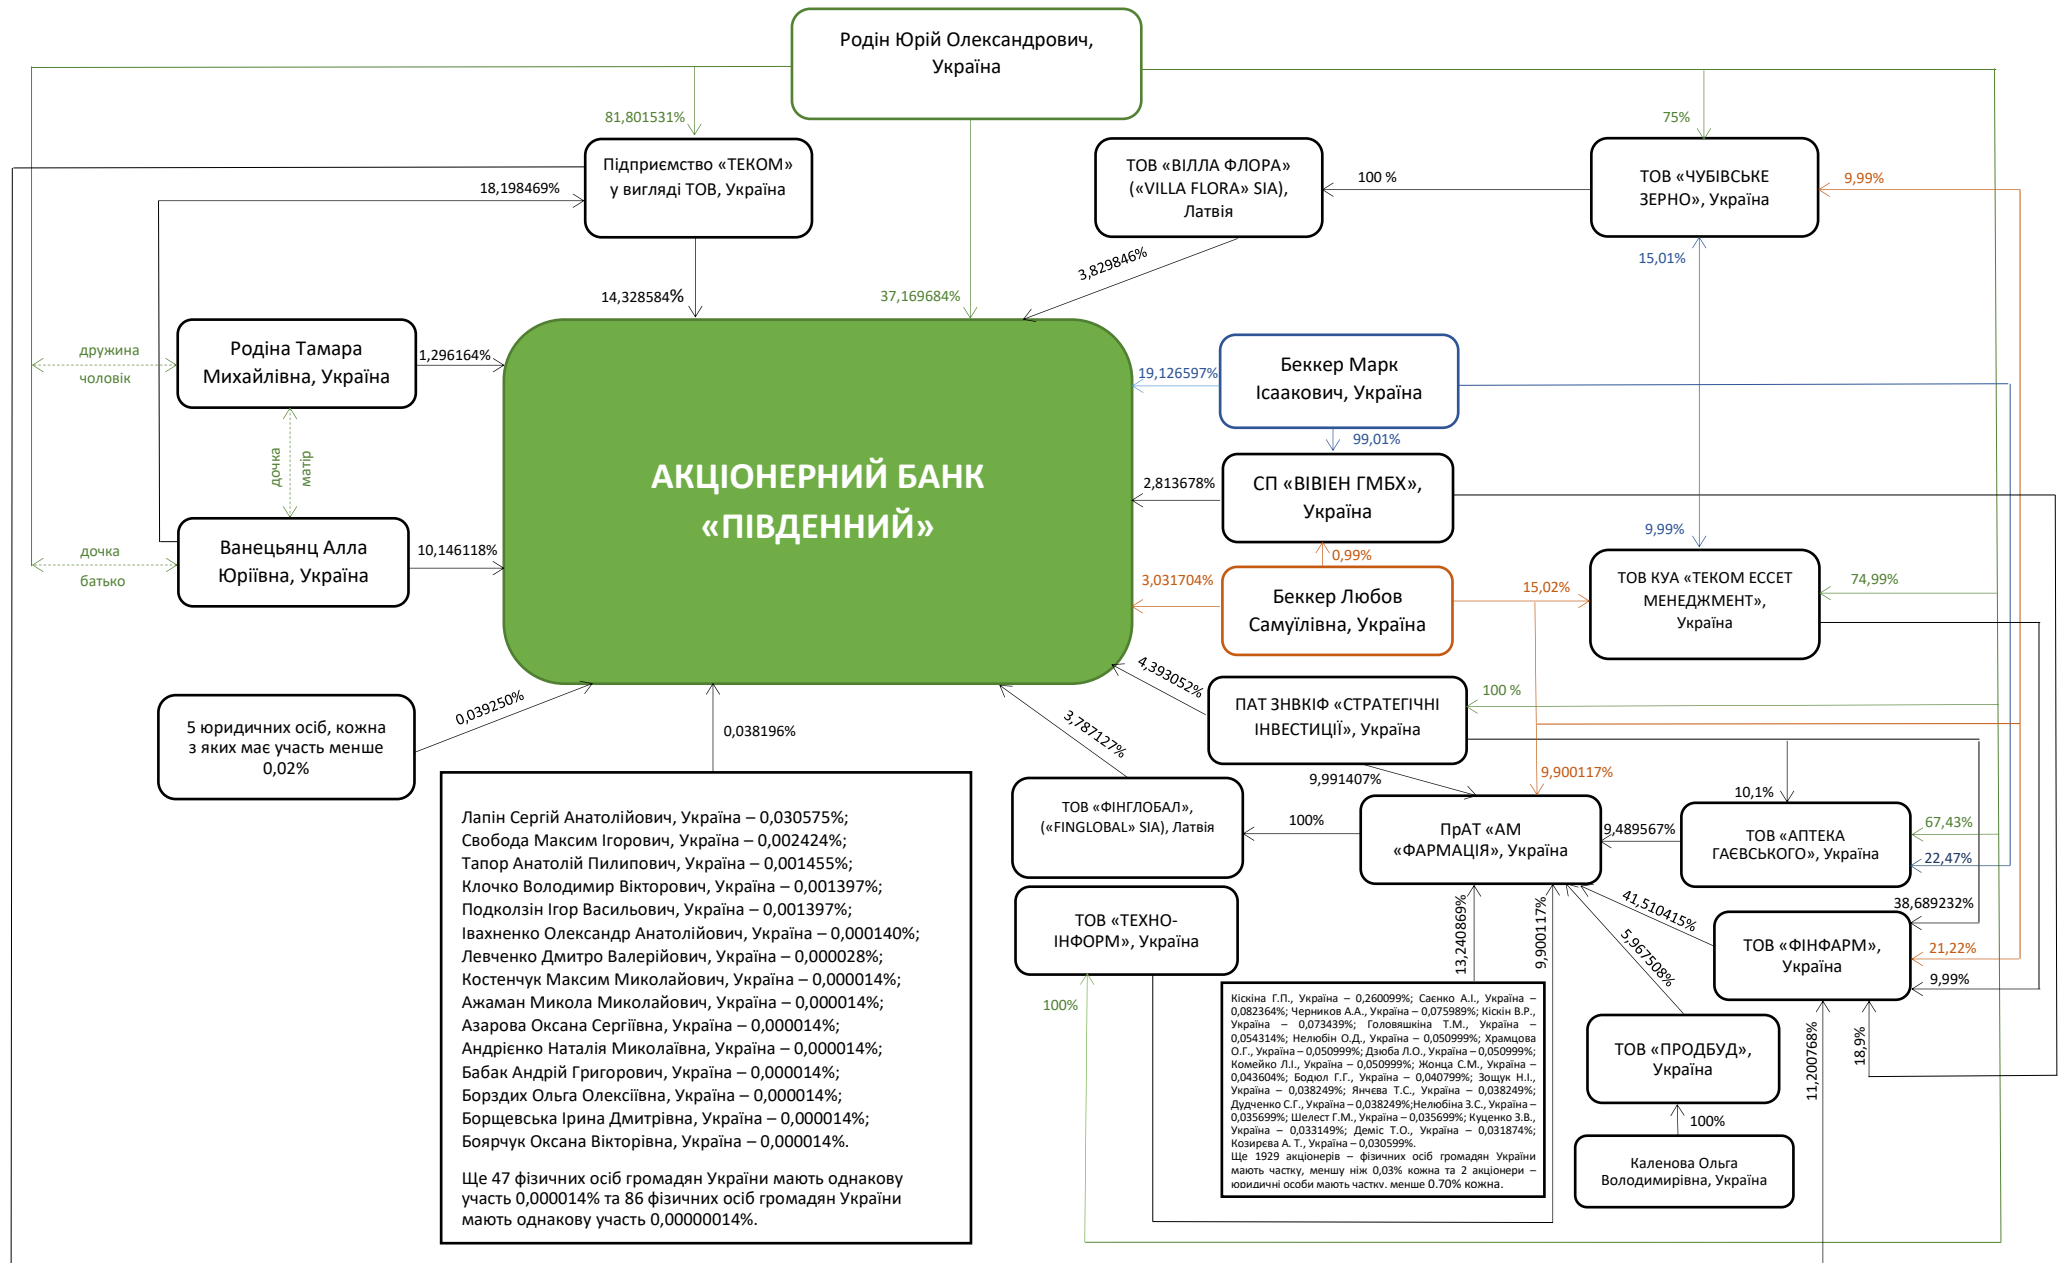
Родін Юрій Олександрович, Україна

81,801531%

75%

Підприємство «ТЕКОМ» у вигляді ТОВ, Україна

18,198469%

ТОВ «ВІЛЛА ФЛОРА» («VILLA FLORA» SIA), Латвія

100 %

ТОВ «ЧУБІВСЬКЕ ЗЕРНО», Україна

9,99%

15,01%

3,829846%

14,328584%

37,169684%

дружина

чоловік

Родіна Тамара Михайлівна, Україна

1,296164%

19,126597%

Беккер Марк Ісаакович, Україна

99,01%

дочка

матір

АКЦІОНЕРНИЙ БАНК «ПІВДЕННИЙ»

2,813678%

СП «ВІВІЕН ГМБХ», Україна

9,99%

дочка

батько

Ванецьянц Алла Юріївна, Україна

10,146118%

0,99%

3,031704%

Беккер Любов Самуїлівна, Україна

15,02%

ТОВ КУА «ТЕКОМ ЕССЕТ МЕНЕДЖМЕНТ», Україна

74,99%

4,393052%

ПАТ ЗНВКІФ «СТРАТЕГІЧНІ ІНВЕСТИЦІЇ», Україна

100 %

5 юридичних осіб, кожна з яких має участь менше 0,02%

0,039250%

0,038196%

3,787127%

9,991407%

9,900117%

10,1%

ТОВ «ФІНГЛОБАЛ», («FINGLOBAL» SIA), Латвія

100%

ПрАТ «АМ «ФАРМАЦІЯ», Україна

9,489567%

ТОВ «АПТЕКА ГАЄВСЬКОГО», Україна

67,43%

22,47%

Лапін Сергій Анатолійович, Україна – 0,030575%;
Свобода Максим Ігорович, Україна – 0,002424%;
Тапор Анатолій Пилипович, Україна – 0,001455%;
Клочко Володимир Вікторович, Україна – 0,001397%;
Подколзін Ігор Васильович, Україна – 0,001397%;
Івахненко Олександр Анатолійович, Україна – 0,000140%;
Левченко Дмитро Валерійович, Україна – 0,000028%;
Костенчук Максим Миколайович, Україна – 0,000014%;
Ажаман Микола Миколайович, Україна – 0,000014%;
Азарова Оксана Сергіївна, Україна – 0,000014%;
Андрієнко Наталія Миколаївна, Україна – 0,000014%;
Бабак Андрій Григорович, Україна – 0,000014%;
Борздих Ольга Олексіївна, Україна – 0,000014%;
Борщевська Ірина Дмитрівна, Україна – 0,000014%;
Боярчук Оксана Вікторівна, Україна – 0,000014%.

Ще 47 фізичних осіб громадян України мають однакову участь 0,000014% та 86 фізичних осіб громадян України мають однакову участь 0,00000014%.

ТОВ «ТЕХНО-ІНФОРМ», Україна

100%

13,240869%

9,900117%

41,510415%

5,967508%

38,689232%

ТОВ «ФІНФАРМ», Україна

21,22%

9,99%

Кіскіна Г.П., Україна – 0,260099%; Саєнко А.І., Україна – 0,082364%; Черников А.А., Україна – 0,075989%; Кіскін В.Р., Україна – 0,073439%; Головяшкіна Т.М., Україна – 0,054314%; Нелюбін О.Д., Україна – 0,050999%; Храмцова О.Г., Україна – 0,050999%; Дзюба Л.О., Україна – 0,050999%; Комейко Л.І., Україна – 0,050999%; Жонца С.М., Україна – 0,043604%; Бодюл Г.Г., Україна – 0,040799%; Зощук Н.І., Україна – 0,038249%; Янчева Т.С., Україна – 0,038249%; Дудченко С.Г., Україна – 0,038249%;Нелюбіна З.С., Україна – 0,035699%; Шелест Г.М., Україна – 0,035699%; Куценко З.В., Україна – 0,033149%; Деміс Т.О., Україна – 0,031874%; Козирєва А. Т., Україна – 0,030599%.
Ще 1929 акціонерів – фізичних осіб громадян України мають частку, меншу ніж 0,03% кожна та 2 акціонери – юридичні особи мають частки. менше 0.70% кожна.

ТОВ «ПРОДБУД», Україна

100%

Каленова Ольга Володимирівна, Україна

11,200768%

18,9%